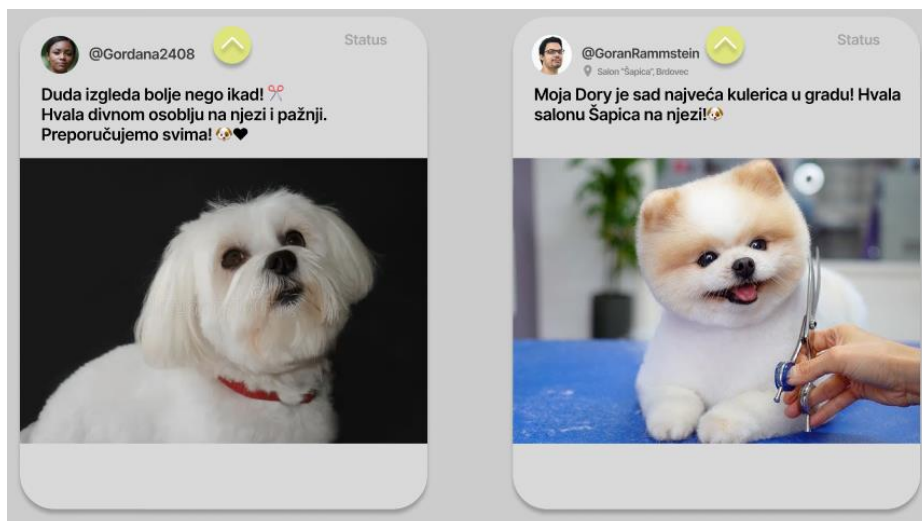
@Gordana2408

Status

Duda izgleda bolje nego ikad! ✂️
Hvala divnom osoblju na njezi i pažnji.
Preporučujemo svima! 🐶❤

@GoranRammstein

Salon "Šapica", Brdovec

Status

Moja Dory je sad najveća kulerica u gradu! Hvala salonu Šapica na njezi!🐶